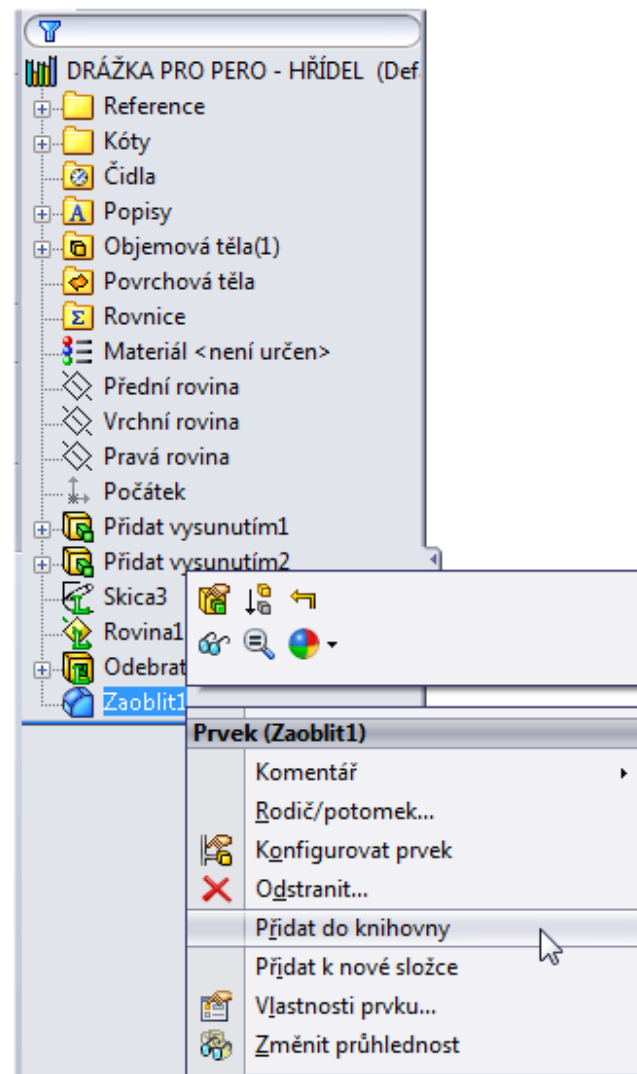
DRÁŽKA PRO PERO - HŘÍDEL (Def.
Reference
Kóty
Čidla
Popisy
Objemová těla(1)
Povrchová těla
Rovnice
Materiál <není určen>
Přední rovina
Vrchní rovina
Pravá rovina
Počátek
Přidat vysunutím1
Přidat vysunutím2
Skica3
Rovina1
Odebrat
Zaoblit1

Prvek (Zaoblit1)
Komentář
Rodič/potomek...
Konfigurovat prvek
Odstranit...
Přidat do knihovny
Přidat k nové složce
Vlastnosti prvku...
Změnit průhlednost